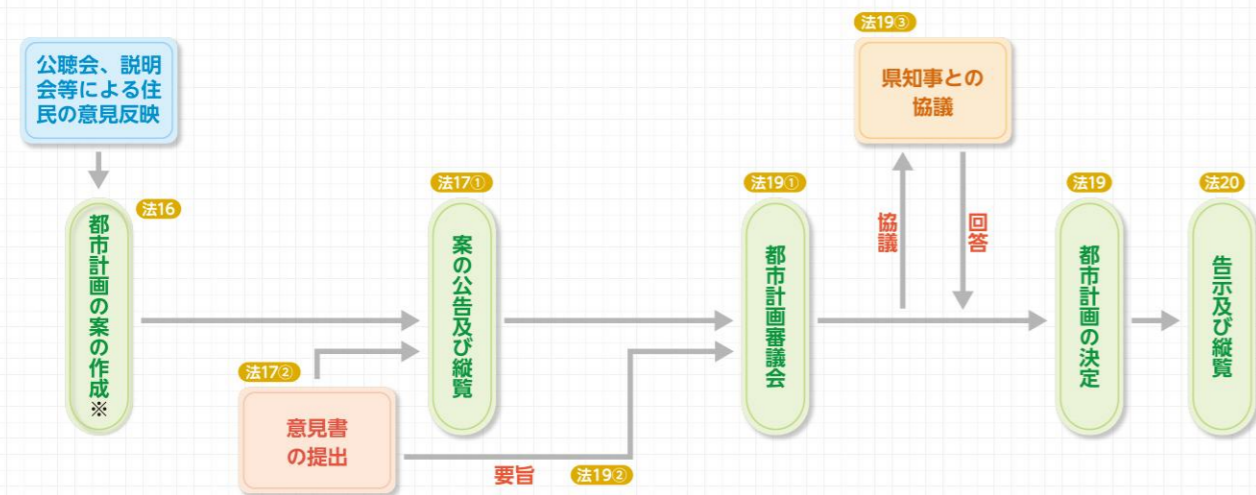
公聴会、説明会等による住民の意見反映

法16
都市計画の案の作成※

法17①
案の公告及び縦覧

法17②
意見書の提出

要旨
法19②

法19①
都市計画審議会

法19③
県知事との協議

協議

回答

法19
都市計画の決定

法20
告示及び縦覧